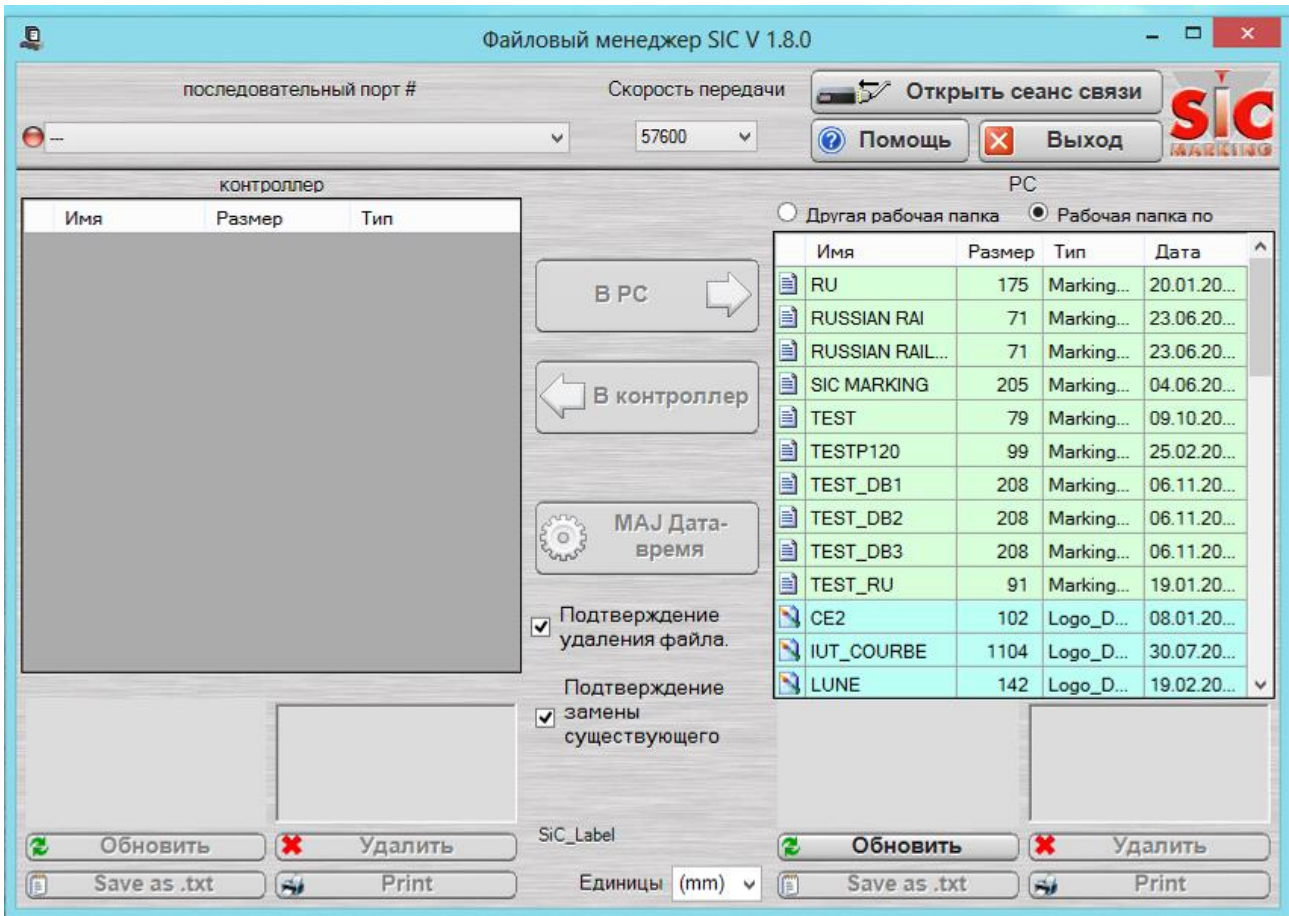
Файловый менеджер SIC V 1.8.0

последовательный порт #

Скорость передачи

Открыть сеанс связи

SIC MARKING

--

57600

Помощь

Выход

контроллер

| Имя | Размер | Тип |
|---|---|---|

PC

Другая рабочая папка

Рабочая папка по

| Имя | Размер | Тип | Дата |
|---|---|---|---|
| RU | 175 | Marking... | 20.01.20... |
| RUSSIAN RAI | 71 | Marking... | 23.06.20... |
| RUSSIAN RAIL... | 71 | Marking... | 23.06.20... |
| SIC MARKING | 205 | Marking... | 04.06.20... |
| TEST | 79 | Marking... | 09.10.20... |
| TESTP120 | 99 | Marking... | 25.02.20... |
| TEST_DB1 | 208 | Marking... | 06.11.20... |
| TEST_DB2 | 208 | Marking... | 06.11.20... |
| TEST_DB3 | 208 | Marking... | 06.11.20... |
| TEST_RU | 91 | Marking... | 19.01.20... |
| CE2 | 102 | Logo_D... | 08.01.20... |
| IUT_COURBE | 1104 | Logo_D... | 30.07.20... |
| LUNE | 142 | Logo_D... | 19.02.20... |

В PC

В контроллер

MAJ Дата-время

Подтверждение удаления файла.

Подтверждение замены существующего

SiC_Label

Обновить

Удалить

Save as .txt

Print

Единицы (mm)

Обновить

Удалить

Save as .txt

Print